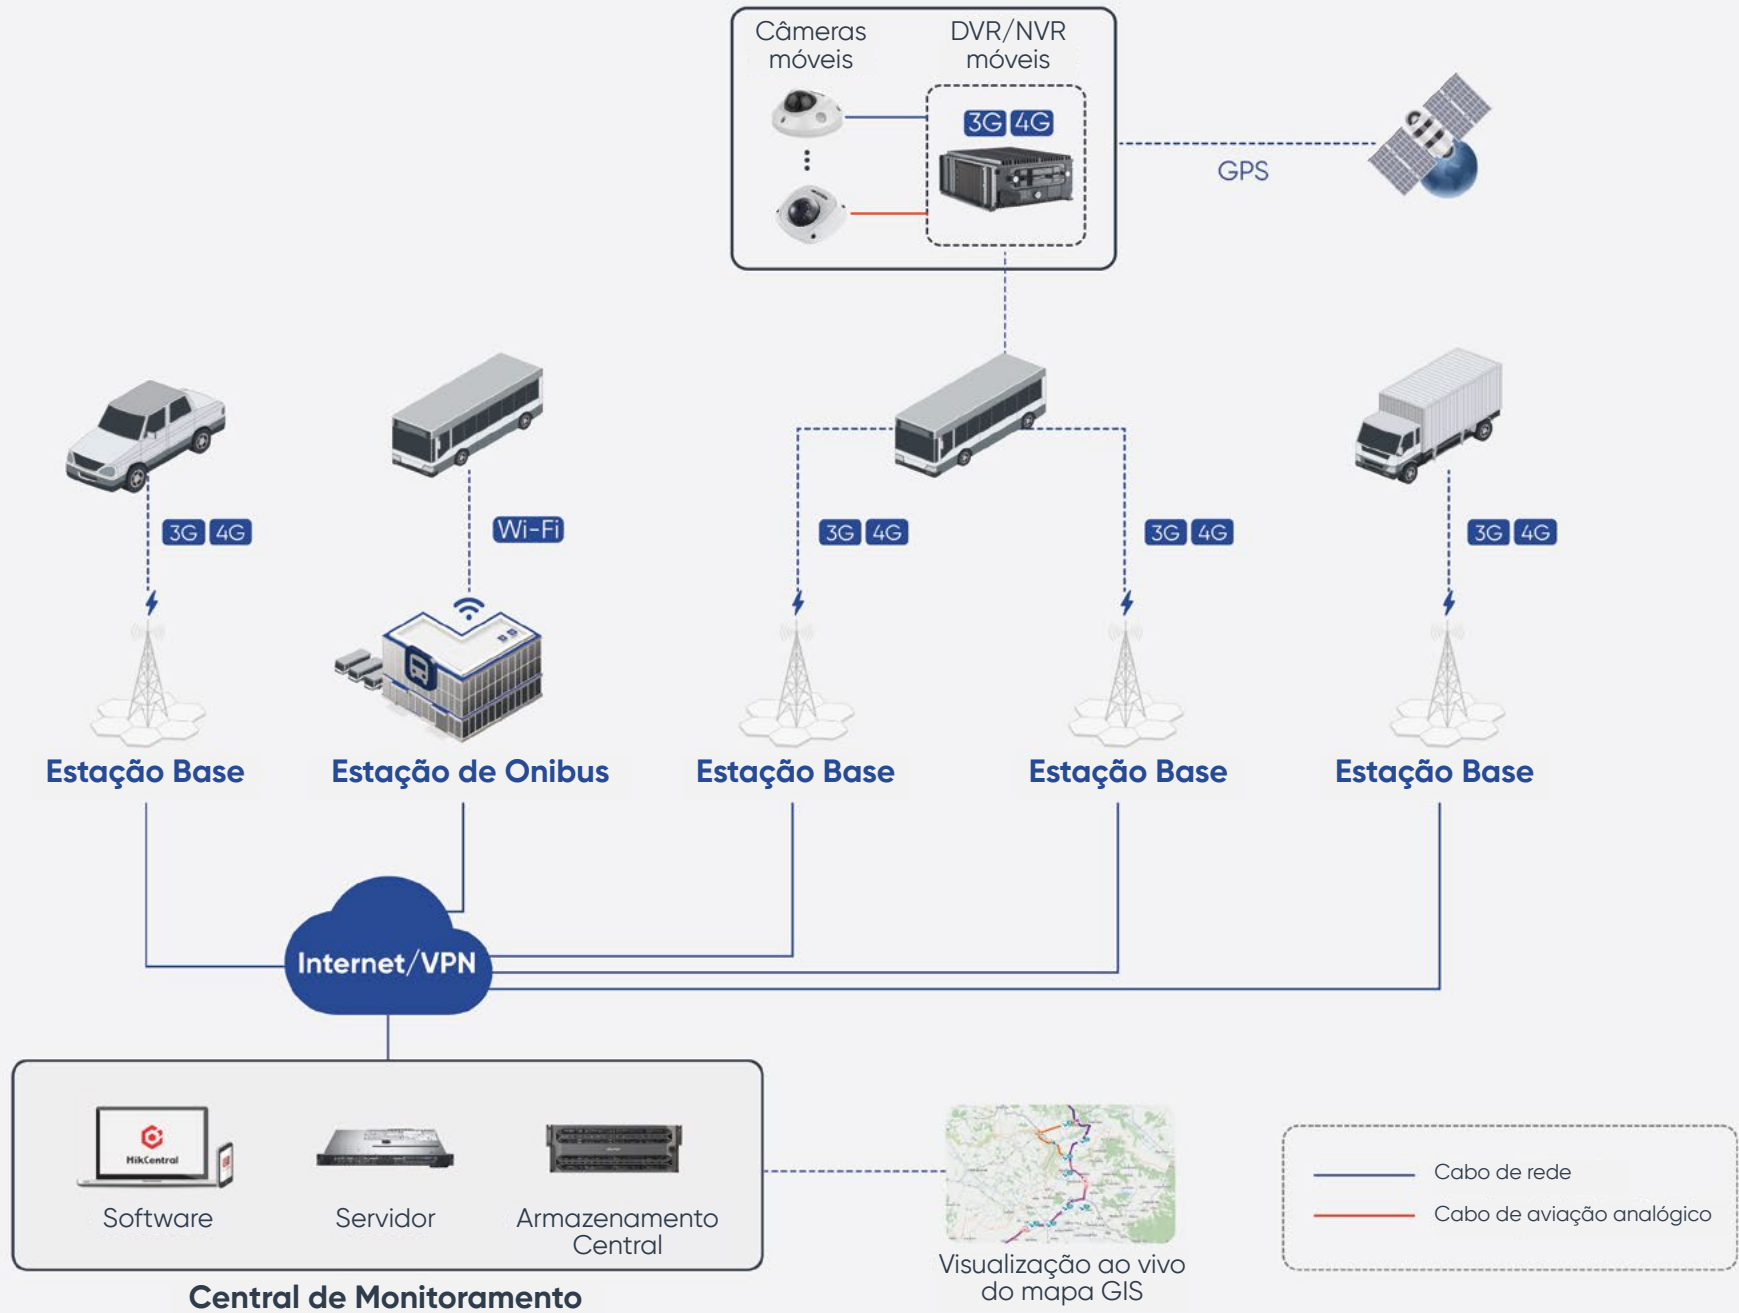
Câmeras móveis

DVR/NVR móveis

3G 4G

GPS

3G 4G

Wi-Fi

3G 4G

3G 4G

3G 4G

Estação Base

Estação de Onibus

Estação Base

Estação Base

Estação Base

Internet/VPN

HikCentral

Software

Servidor

Armazenamento Central

Central de Monitoramento

Visualização ao vivo do mapa GIS

Cabo de rede

Cabo de aviação analógico